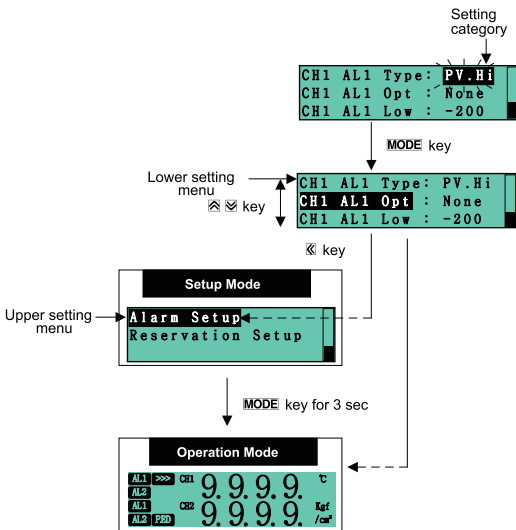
Setting category

CH1 AL1 Type: PV.Hi
CH1 AL1 Opt : None
CH1 AL1 Low : -200

MODE key

Lower setting menu

⩓ ⩔ key

CH1 AL1 Type: PV.Hi
CH1 AL1 Opt : None
CH1 AL1 Low : -200

« key

Setup Mode

Upper setting menu

Alarm Setup
Reservation Setup

MODE key for 3 sec

Operation Mode

AL1 >>> CH1 9.9.9.9. ℃
AL2
AL1 CH2 9.9.9.9. Kgf
AL2 PED /cm²